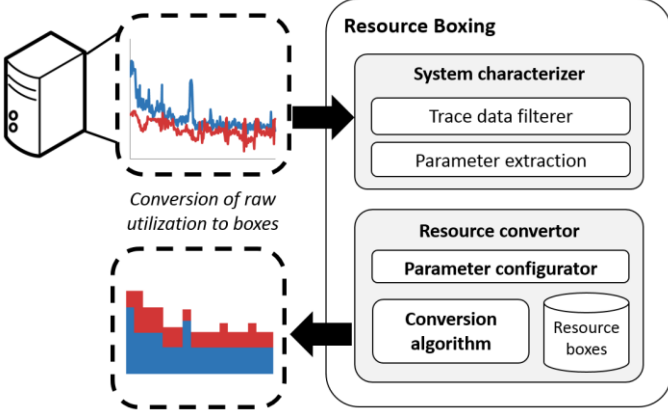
Resource Boxing

System characterizer

Trace data filterer

Parameter extraction

Conversion of raw utilization to boxes

Resource convertor

Parameter configurator

Conversion algorithm

Resource boxes